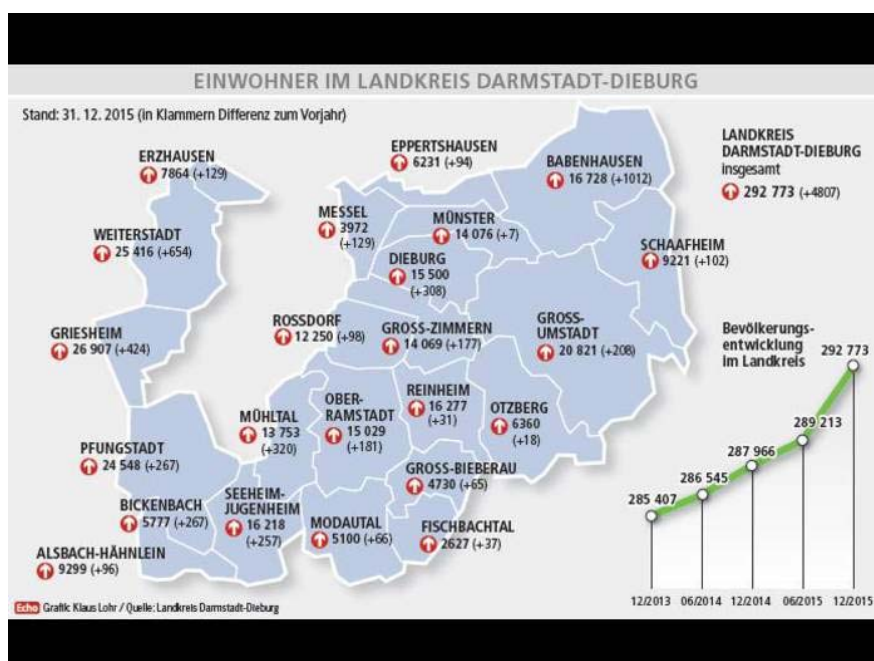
EINWOHNER IM LANDKREIS DARMSTADT-DIEBURG

Stand: 31. 12. 2015 (in Klammern Differenz zum Vorjahr)

ERZHAUSEN
7864 (+129)

EPPERTSHAUSEN
6231 (+94)

BABENHAUSEN
16 728 (+1012)

LANDKREIS DARMSTADT-DIEBURG insgesamt
292 773 (+4807)

WEITERSTADT
25 416 (+654)

MESSEL
3972 (+129)

MÜNSTER
14 076 (+7)

DIEBURG
15 500 (+308)

SCHAAFHEIM
9221 (+102)

GRIESHEIM
26 907 (+424)

ROSSDORF
12 250 (+98)

GROSS-ZIMMERN
14 069 (+177)

GROSS-UMSTADT
20 821 (+208)

Bevölkerungsentwicklung im Landkreis

MÜHLTAL
13 753 (+320)

OBER-RAMSTADT
15 029 (+181)

REINHEIM
16 277 (+31)

OTZBERG
6360 (+18)

PFUNGSTADT
24 548 (+267)

GROSS-BIEBERAU
4730 (+65)

BICKENBACH
5777 (+267)

SEEHEIM-JUGENHEIM
16 218 (+257)

MODAUTAL
5100 (+66)

FISCHBACHTAL
2627 (+37)

ALSBACH-HÄHNLEIN
9299 (+96)

285 407
286 545
287 966
289 213
292 773

12/2013 06/2014 12/2014 06/2015 12/2015

Echo Grafik: Klaus Lohr / Quelle: Landkreis Darmstadt-Dieburg